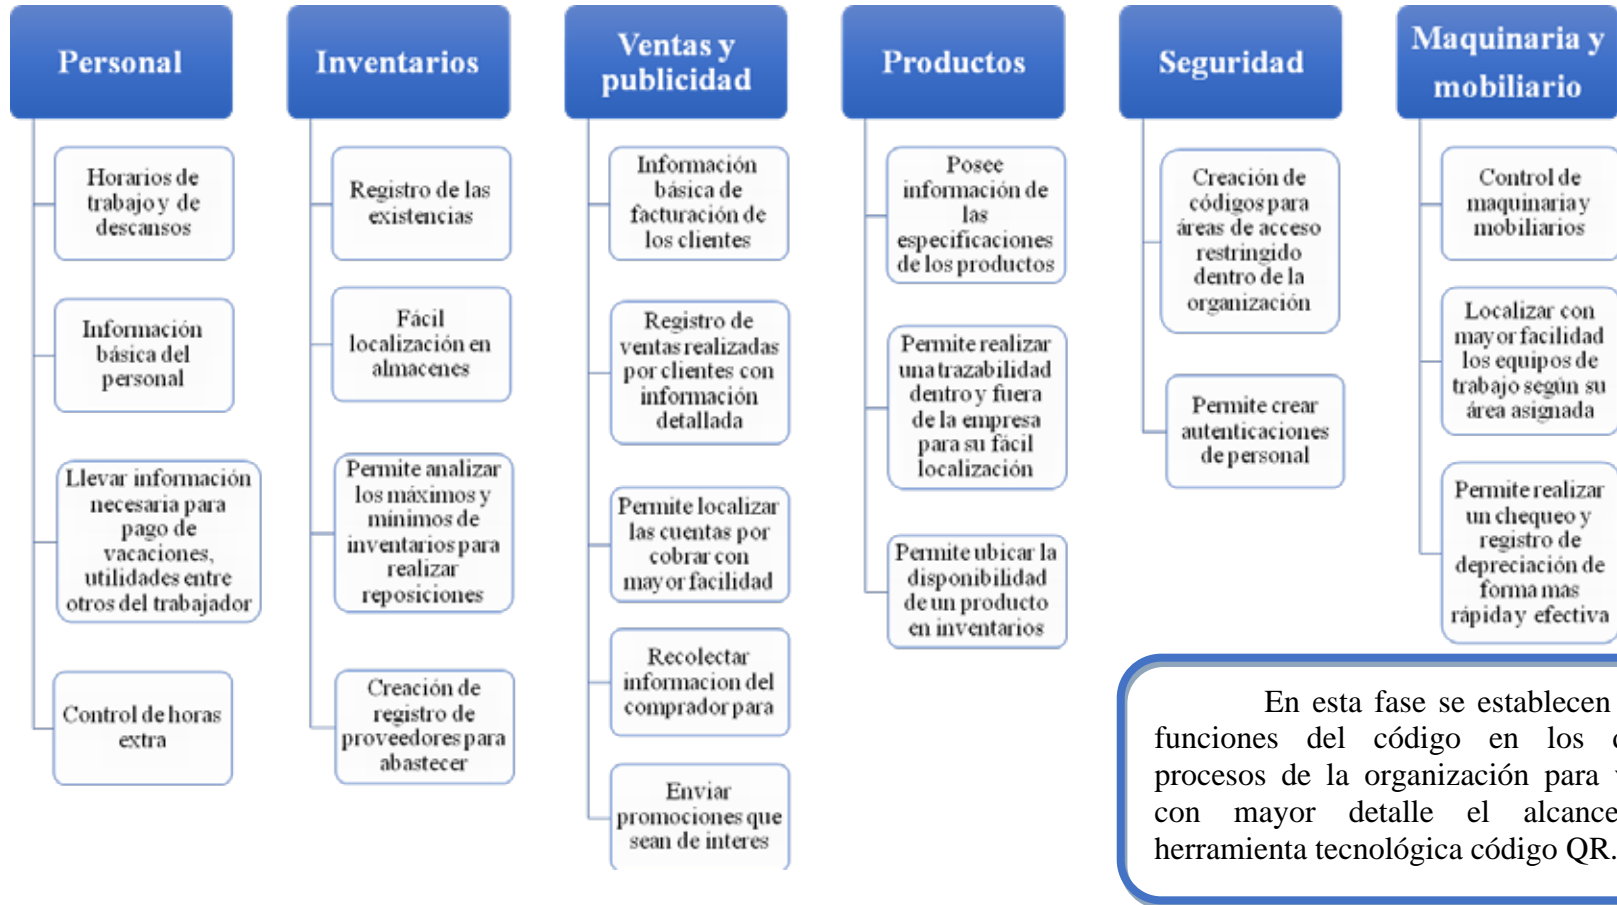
Personal

Horarios de trabajo y de descansos

Información básica del personal

Llevar información necesaria para pago de vacaciones, utilidades entre otros del trabajador

Control de horas extra

Inventarios

Registro de las existencias

Fácil localización en almacenes

Permite analizar los máximos y mínimos de inventarios para realizar reposiciones

Creación de registro de proveedores para abastecer

Ventas y publicidad

Información básica de facturación de los clientes

Registro de ventas realizadas por clientes con información detallada

Permite localizar las cuentas por cobrar con mayor facilidad

Recolectar informacion del comprador para

Enviar promociones que sean de interes

Productos

Posee información de las especificaciones de los productos

Permite realizar una trazabilidad dentro y fuera de la empresa para su fácil localización

Permite ubicar la disponibilidad de un producto en inventarios

Seguridad

Creación de códigos para áreas de acceso restringido dentro de la organización

Permite crear autenticaciones de personal

Maquinaria y mobiliario

Control de maquinaria y mobiliarios

Localizar con mayor facilidad los equipos de trabajo según su área asignada

Permite realizar un chequeo y registro de depreciación de forma mas rápida y efectiva

En esta fase se establecen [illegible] funciones del código en los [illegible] procesos de la organización para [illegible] con mayor detalle el alcance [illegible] herramienta tecnológica código QR.